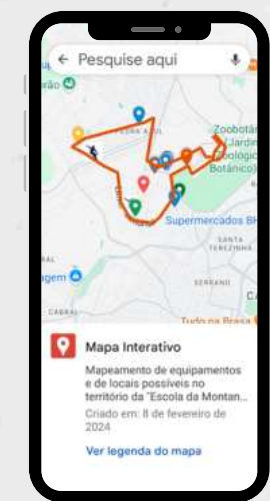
← Pesquise aqui

rão

SERRA AZUL

Zoobotâ

Jardim

ológic

Botânico

Supermercados BH

SANTA TEREZINHA

agem

SERRANO

CABRAL

Ca

Tudo na Brasa

Mapa Interativo

Mapeamento de equipamentos e de locais possíveis no território da "Escola da Montan...

Criado em: 8 de fevereiro de 2024

Ver legenda do mapa